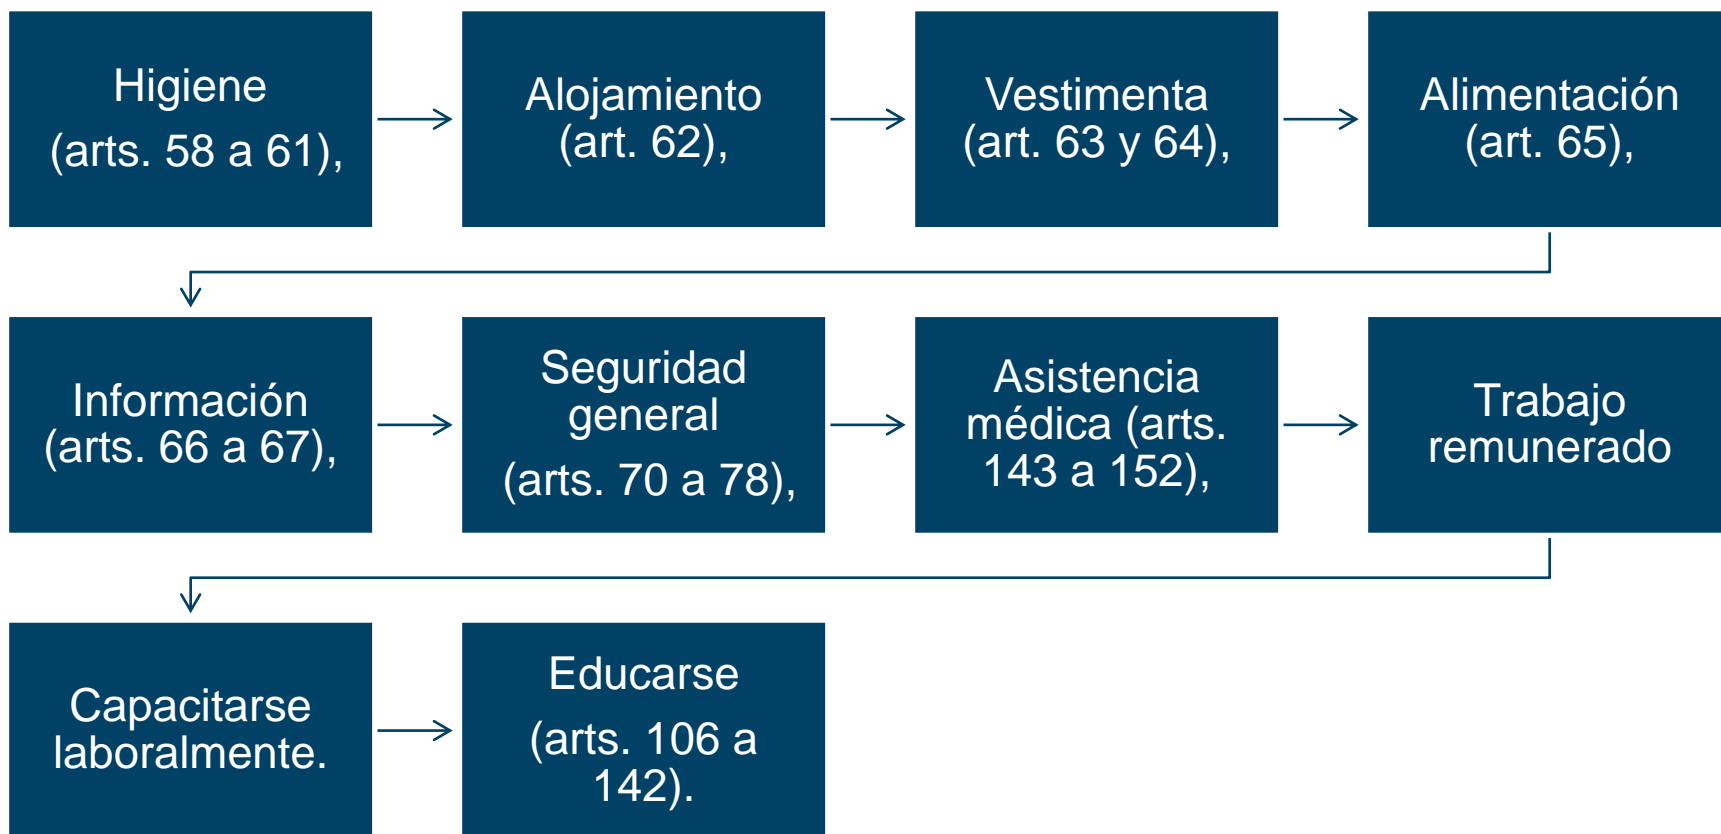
Higiene
(arts. 58 a 61),

Alojamiento
(art. 62),

Vestimenta
(art. 63 y 64),

Alimentación
(art. 65),

Información
(arts. 66 a 67),

Seguridad general
(arts. 70 a 78),

Asistencia médica (arts. 143 a 152),

Trabajo remunerado

Capacitarse laboralmente.

Educarse
(arts. 106 a 142).